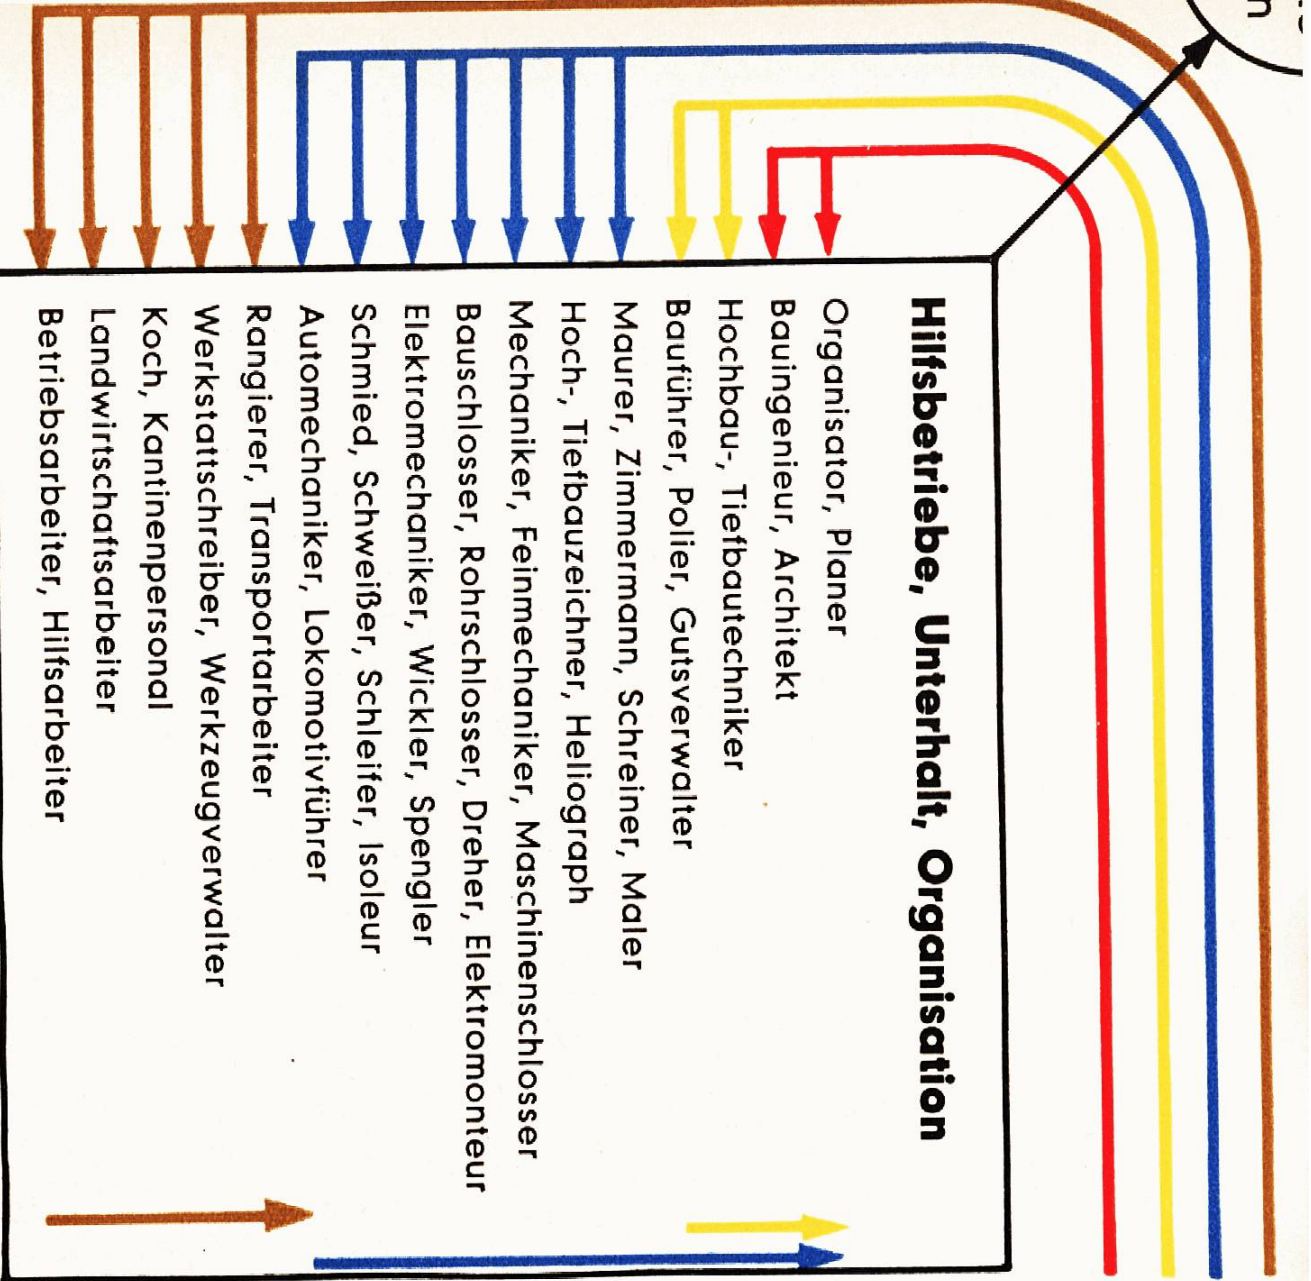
Hilfsbetriebe, Unterhalt, Organisation

Organisator, Planer
Bauingenieur, Architekt
Hochbau-, Tiefbautechniker
Bauführer, Polier, Gutsverwalter
Maurer, Zimmermann, Schreiner, Maler
Hoch-, Tiefbauzeichner, Heliograph
Mechaniker, Feinmechaniker, Maschinenschlosser
Bauschlosser, Rohrschlosser, Dreher, Elektromonteur
Elektromechaniker, Wickler, Spengler
Schmied, Schweißer, Schleifer, Isoleur
Automechaniker, Lokomotivführer
Rangierer, Transportarbeiter
Werkstattschreiber, Werkzeugverwalter
Koch, Kantinenpersonal
Landwirtschaftsarbeiter
Betriebsarbeiter, Hilfsarbeiter